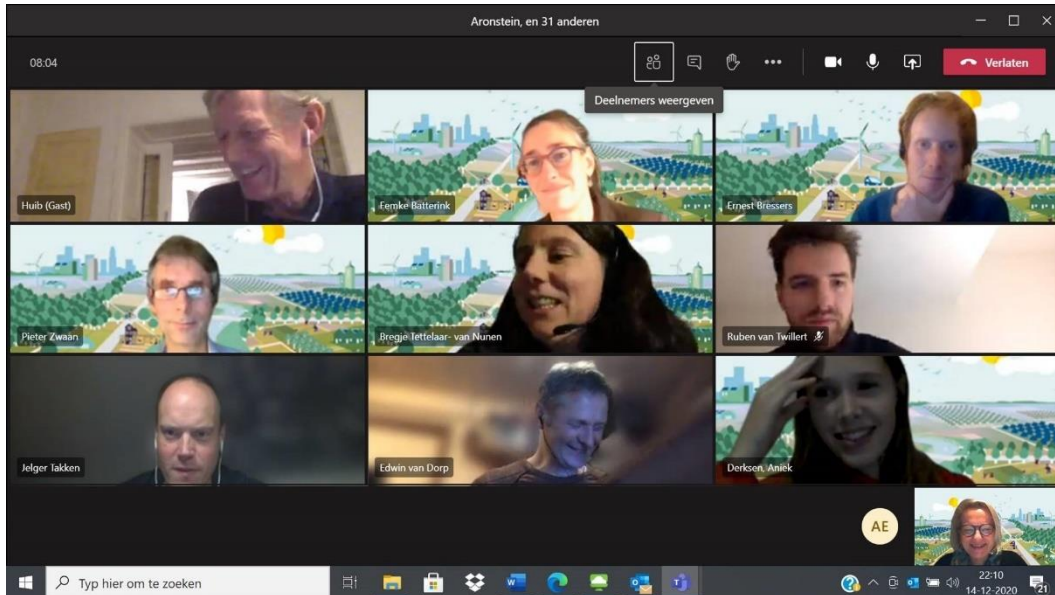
Aronstein, en 31 anderen

08:04

Deelnemers weergeven

Verlaten

Huib (Gast)

Femke Batterink

Ernest Bressers

Pieter Zwaan

Bregje Tettelaar- van Nunen

Ruben van Twillert

Jelger Takken

Edwin van Dorp

Derksen, Aniek

AE

Typ hier om te zoeken

22:10
14-12-2020

21